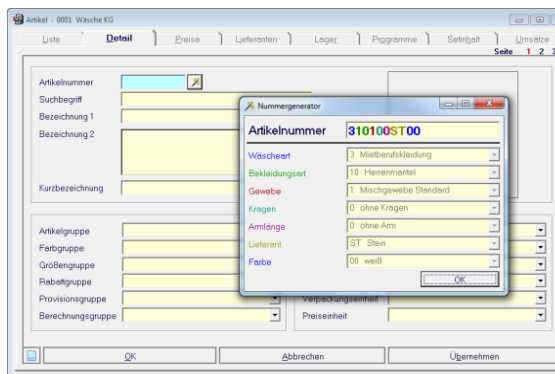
Artikel - 0001 Wäsche KG

Liste | Detail | Preise | Lieferanten | Lager | Programme | Setinhalt | Umsätze

Seite 1 2 3

Artikelnummer

Suchbegriff

Bezeichnung 1

Bezeichnung 2

Kurzbezeichnung

Artikelgruppe

Farbgruppe

Größengruppe

Rabattgruppe

Provisionsgruppe

Berechnungsgruppe

Verpackungseinheit

Preiseinheit

Nummergenerator

Artikelnummer 310100ST00

| | |
|---|---|
| Wäscheart | 3 Mietberufskleidung |
| Bekleidungsart | 10 Herrenmantel |
| Gewebe | 1 Mischgewebe Standard |
| Kragen | 0 ohne Kragen |
| Armlänge | 0 ohne Arm |
| Lieferant | ST Stein |
| Farbe | 00 weiß |

OK

OK | Abbrechen | Übernehmen